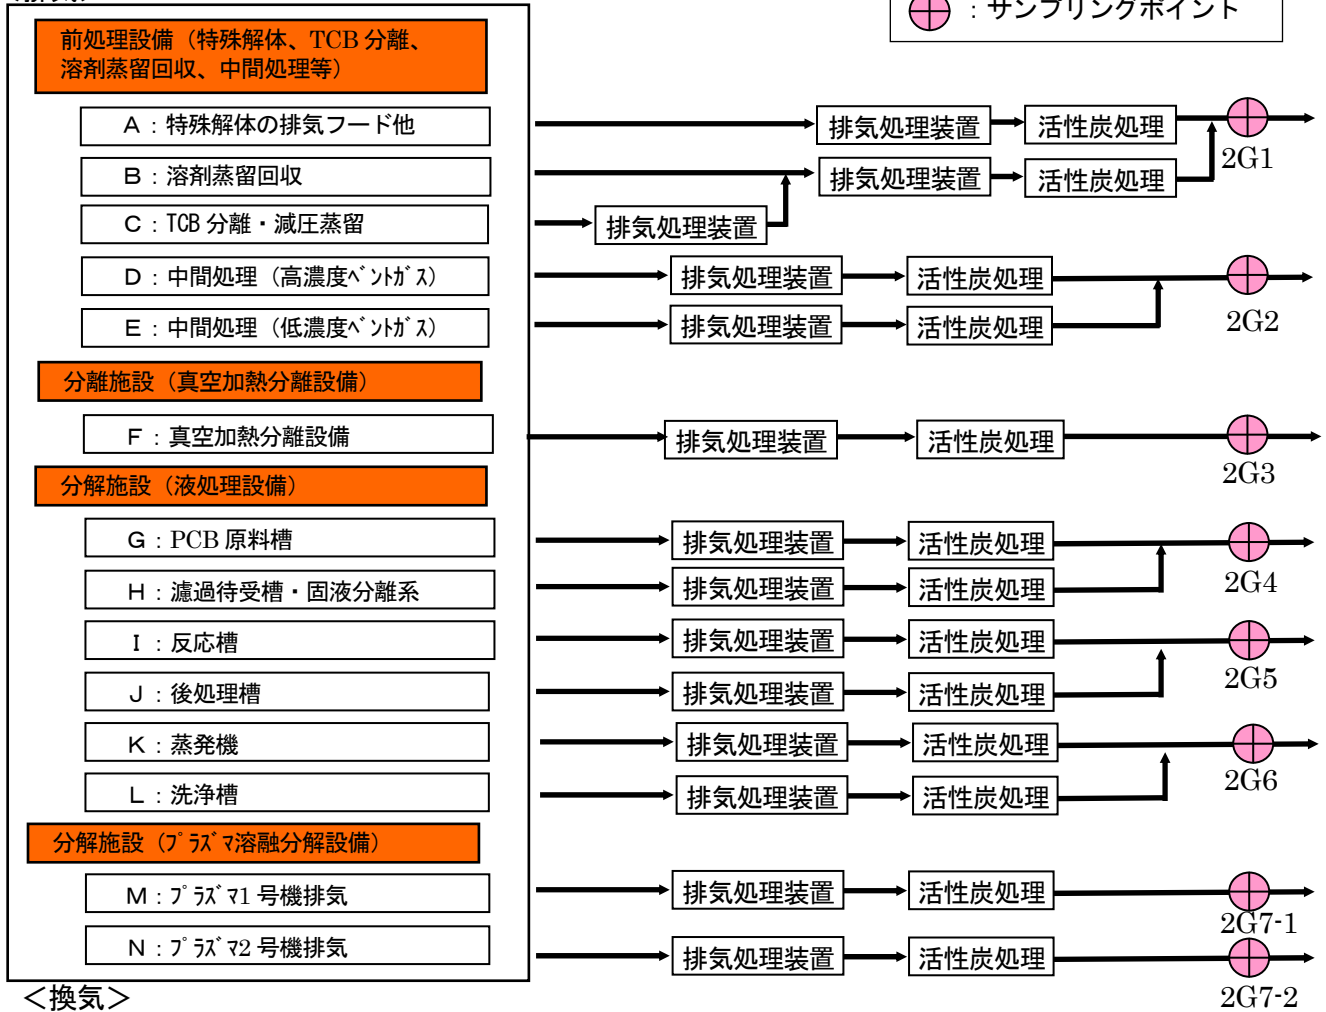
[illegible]

：サンプリングポイント

前処理設備（特殊解体、TCB 分離、溶剤蒸留回収、中間処理等）

A：特殊解体の排気フード他

B：溶剤蒸留回収

C：TCB 分離・減圧蒸留

D：中間処理（高濃度ベントガス）

E：中間処理（低濃度ベントガス）

分離施設（真空加熱分離設備）

F：真空加熱分離設備

分解施設（液処理設備）

G：PCB 原料槽

H：濾過待受槽・固液分離系

I：反応槽

J：後処理槽

K：蒸発機

L：洗浄槽

分解施設（プラズマ溶融分解設備）

M：プラズマ1 号機排気

N：プラズマ2 号機排気

<換気>

排気処理装置
活性炭処理
排気処理装置
活性炭処理
排気処理装置
2G1

排気処理装置
活性炭処理
排気処理装置
活性炭処理
2G2

排気処理装置
活性炭処理
2G3

排気処理装置
活性炭処理
排気処理装置
活性炭処理
2G4

排気処理装置
活性炭処理
排気処理装置
活性炭処理
2G5

排気処理装置
活性炭処理
排気処理装置
活性炭処理
2G6

排気処理装置
活性炭処理
2G7-1

排気処理装置
活性炭処理
2G7-2